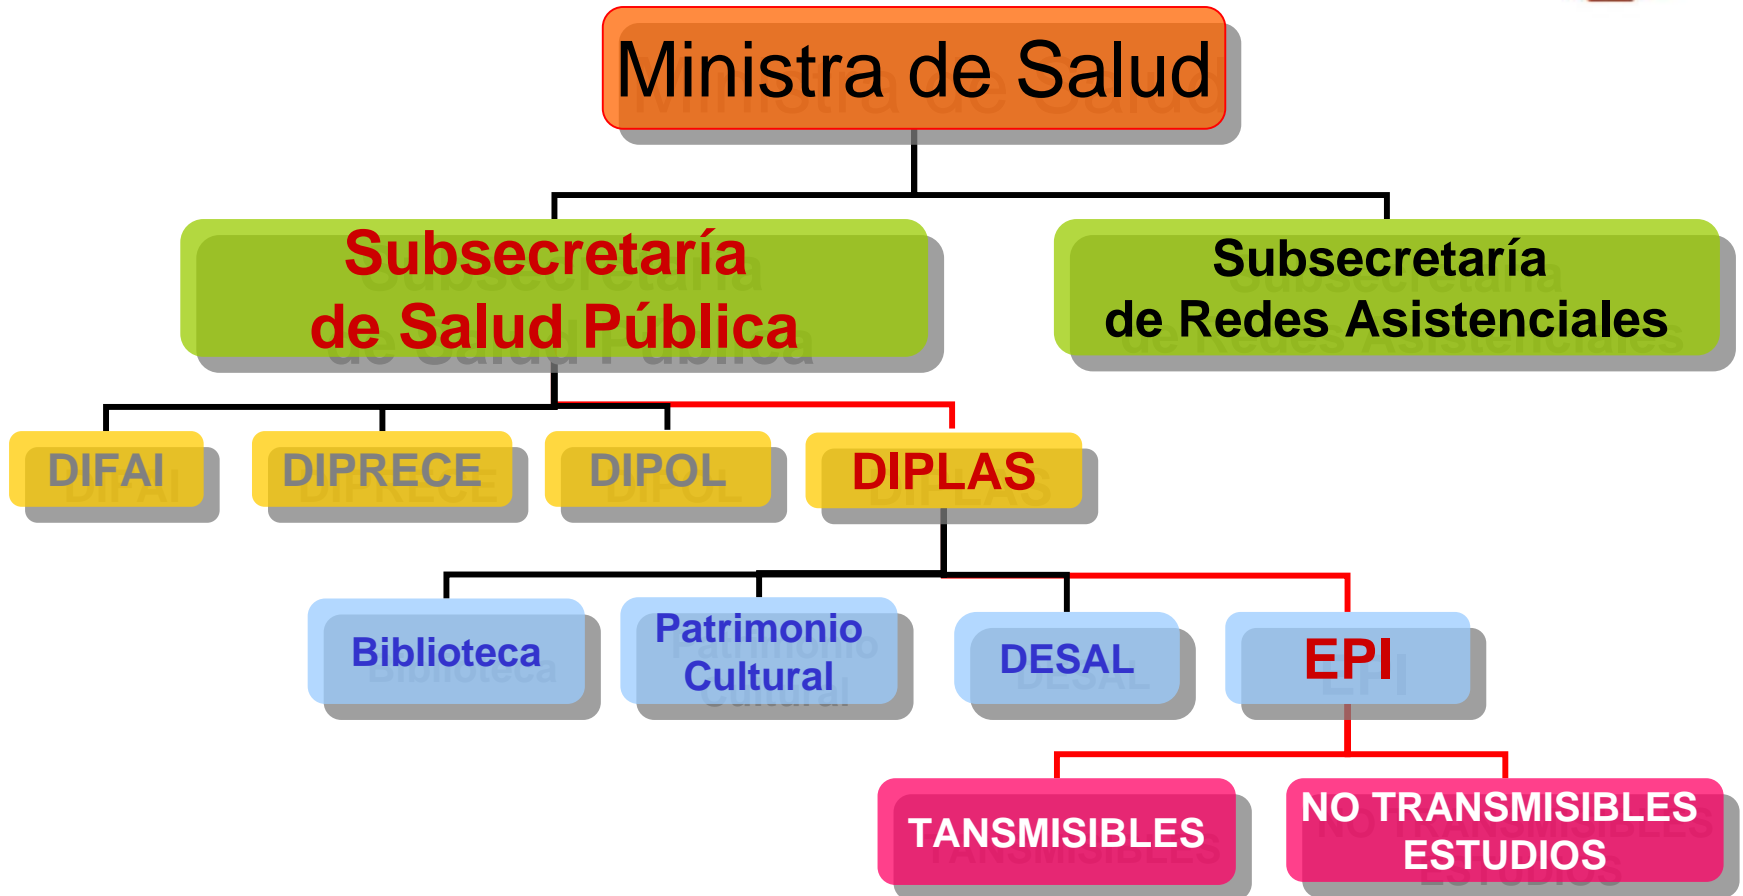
Ministra de Salud

Subsecretaría de Salud Pública

Subsecretaría de Redes Asistenciales

DIFAI

DIPRECE

DIPOL

DIPLAS

Biblioteca

Patrimonio Cultural

DESAL

EPI

TANSMISIBLES

NO TRANSMISIBLES ESTUDIOS